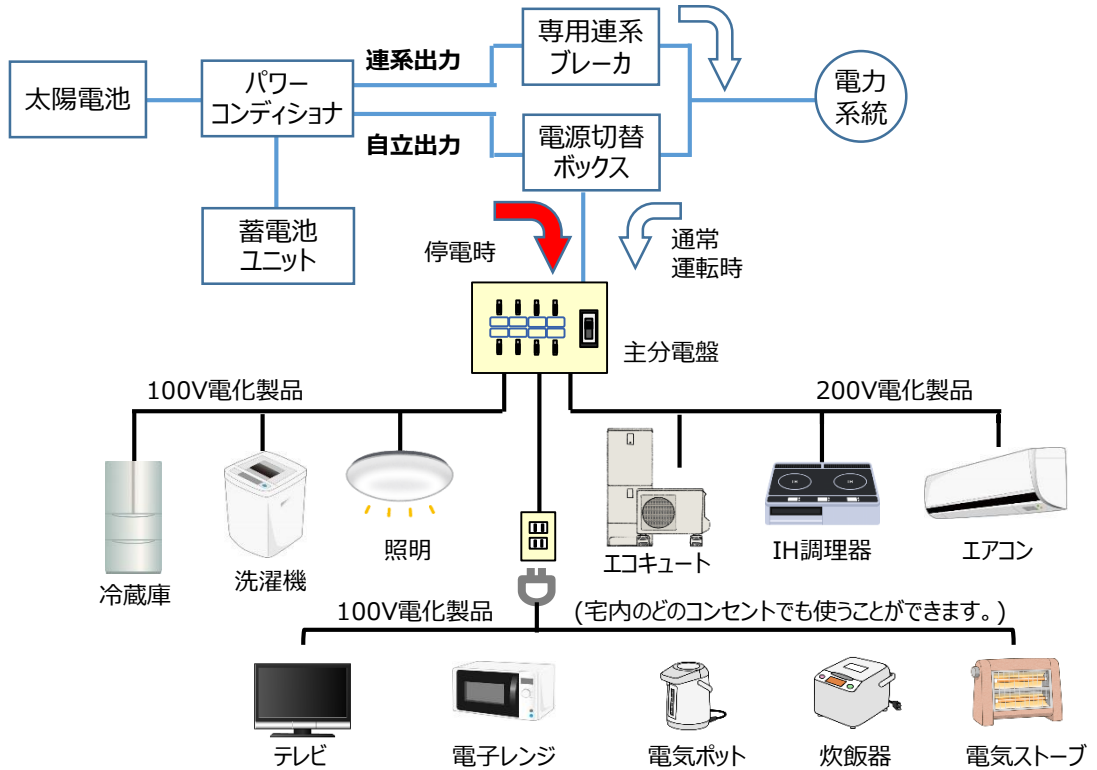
太陽電池

パワーコンディショナ

連系出力

自立出力

専用連系ブレーカ

電源切替ボックス

電力系統

蓄電池ユニット

停電時

通常運転時

主分電盤

100V電化製品

200V電化製品

冷蔵庫

洗濯機

照明

エコキュート

IH調理器

エアコン

100V電化製品

（宅内のどのコンセントでも使うことができます。）

テレビ

電子レンジ

電気ポット

炊飯器

電気ストーブ